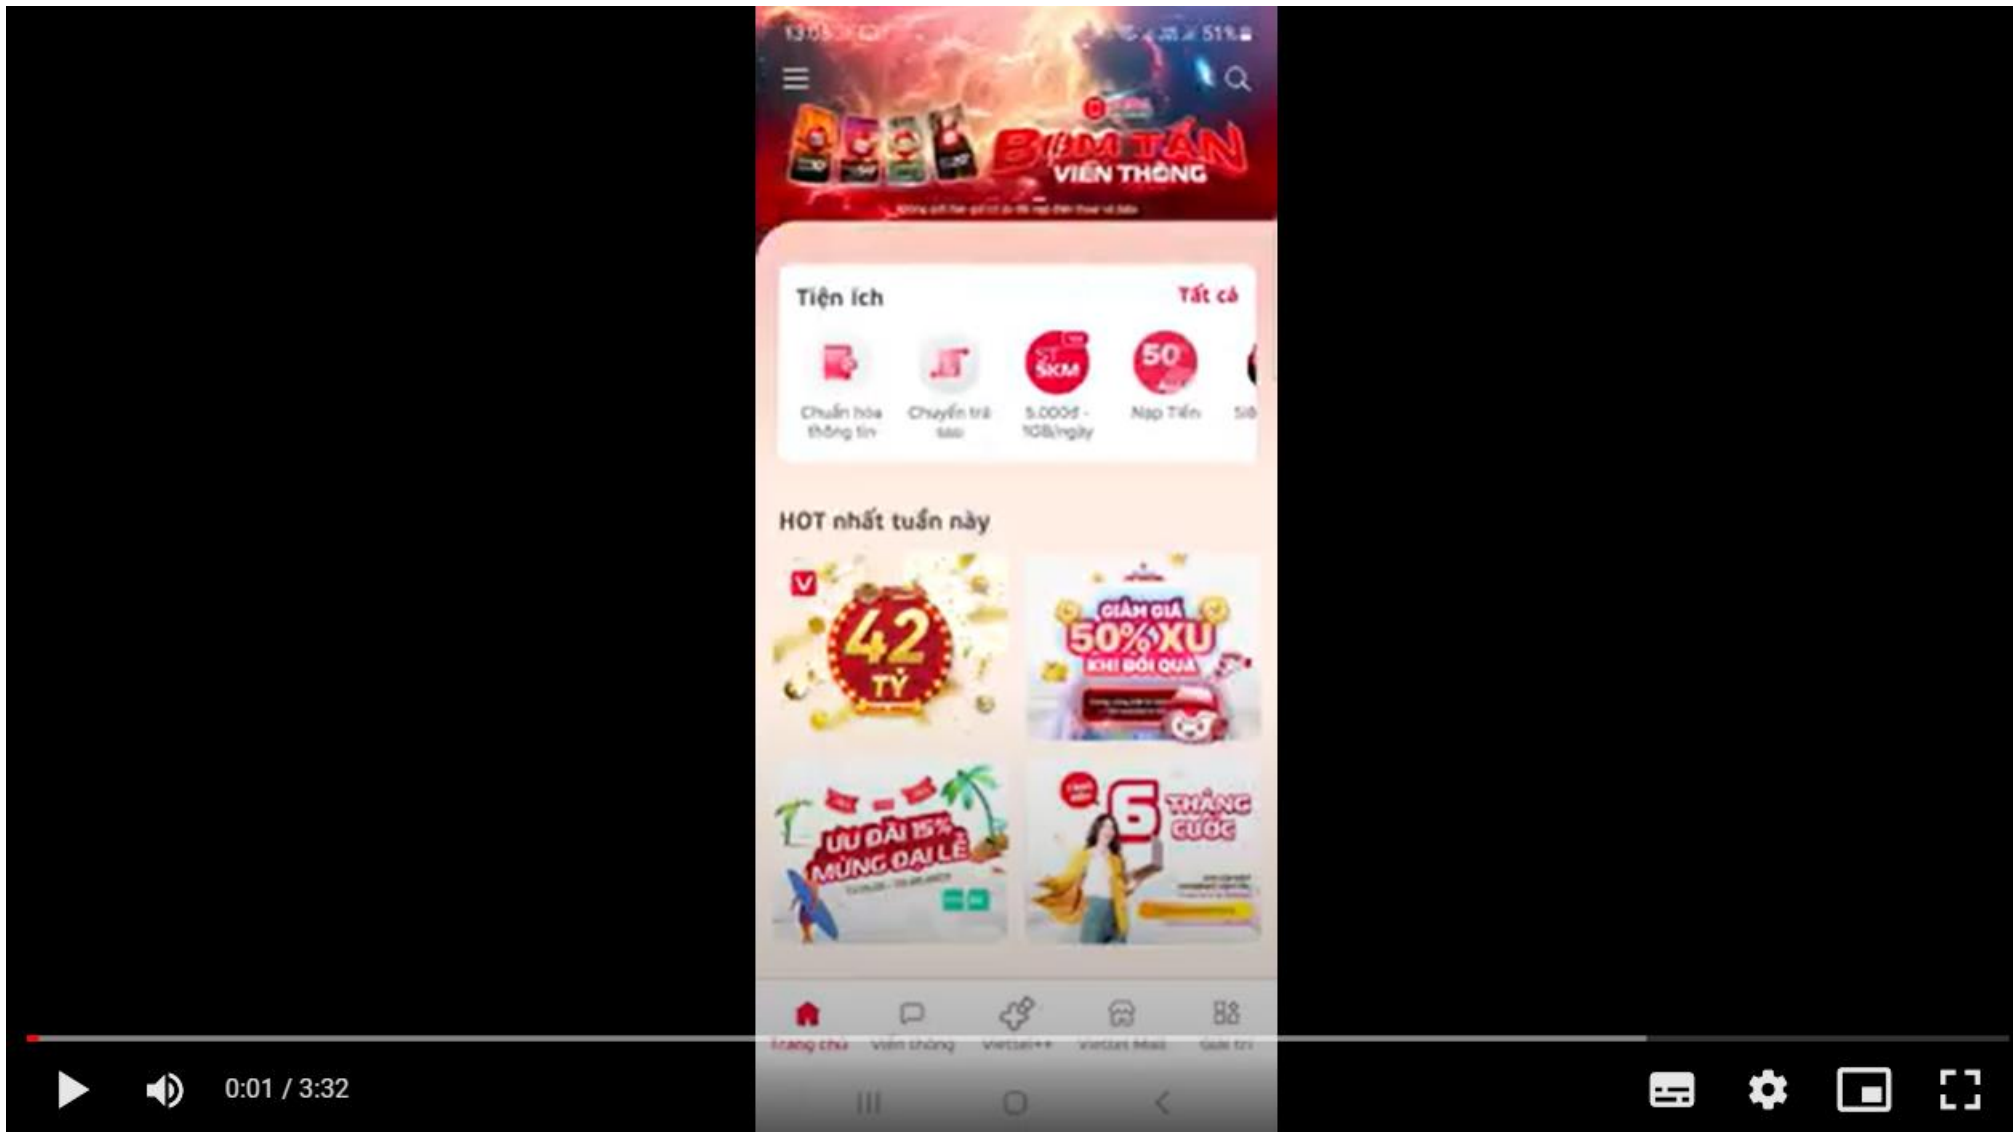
13:05

51%

BOM TẤN
VIỄN THÔNG

Tiện ích

Tất cả

Chuẩn hóa thông tin

Chuyển trả sau

5KM

5.000đ - 1GB/ngày

50

Nạp Tiền

Sim

HOT nhất tuần này

V

42 TỶ

GIẢM GIÁ 50% XU KHI ĐỔI QUÀ

ƯU ĐÃI 15% MỪNG ĐẠI LỄ

6 THÁNG CƯỚC

Trang chủ

Viễn thông

Viettel++

Viettel Mall

Giải trí

0:01 / 3:32